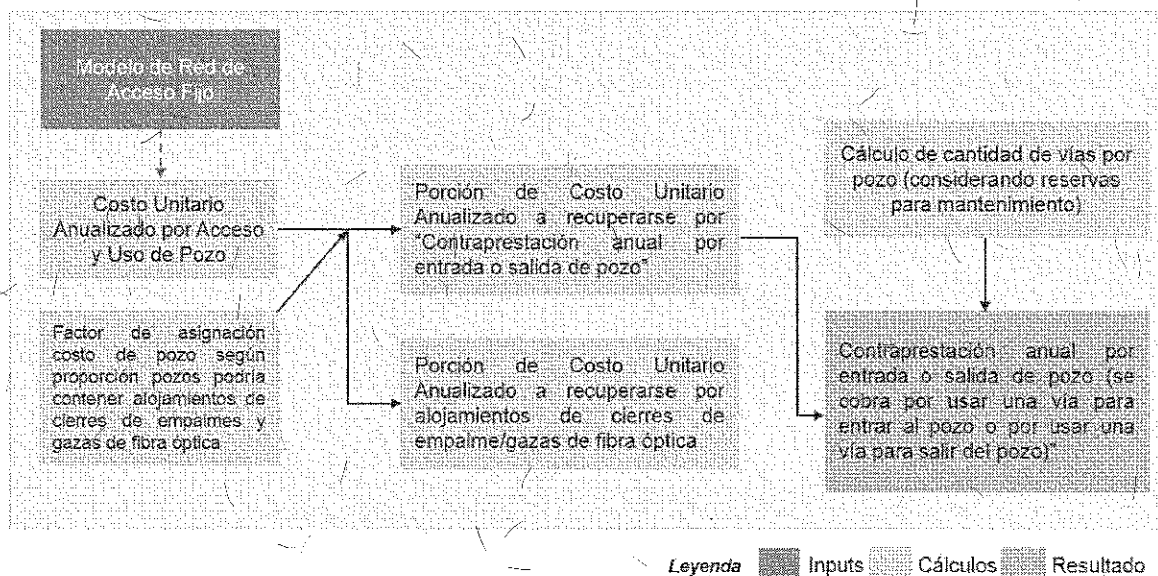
Modelo de Red de Acceso Fijo

Costo Unitario Anualizado por Acceso y Uso de Pozo

Factor de asignación costo de pozo según proporción pozos podría contener alojamientos de cierres de empalmes y gazas de fibra óptica

Porción de Costo Unitario Anualizado a recuperarse por "Contraprestación anual por entrada o salida de pozo"

Porción de Costo Unitario Anualizado a recuperarse por alojamientos de cierres de empalme/gazas de fibra óptica

Cálculo de cantidad de vías por pozo (considerando reservas para mantenimiento)

Contraprestación anual por entrada o salida de pozo (se cobra por usar una vía para entrar al pozo o por usar una vía para salir del pozo)"

Leyenda Inputs Cálculos Resultado